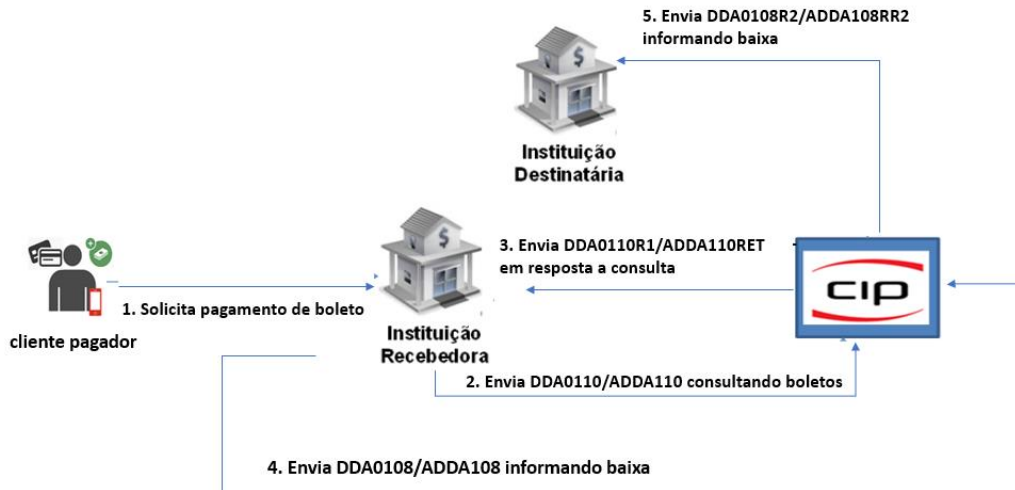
5. Envia DDA0108R2/ADDA108RR2 informando baixa

Instituição Destinatária

3. Envia DDA0110R1/ADDA110RET em resposta a consulta

cip

1. Solicita pagamento de boleto

cliente pagador

Instituição Recebedora

2. Envia DDA0110/ADDA110 consultando boletos

4. Envia DDA0108/ADDA108 informando baixa